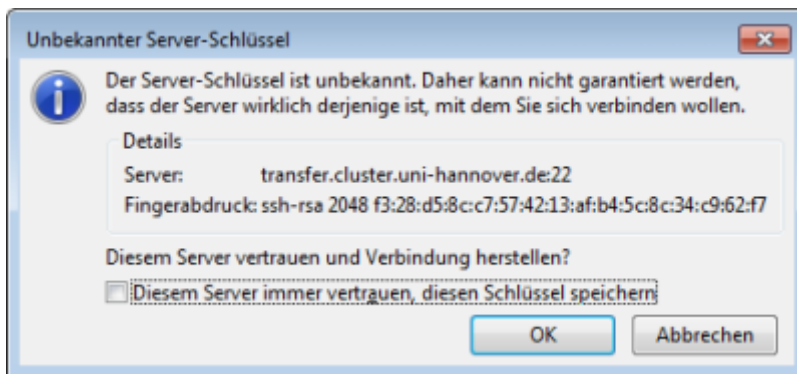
Unbekannter Server-Schlüssel

Der Server-Schlüssel ist unbekannt. Daher kann nicht garantiert werden, dass der Server wirklich derjenige ist, mit dem Sie sich verbinden wollen.

Details

Server: transfer.cluster.uni-hannover.de:22

Fingerabdruck: ssh-rsa 2048 f3:28:d5:8c:c7:57:42:13:af:b4:5c:8c:34:c9:62:f7

Diesem Server vertrauen und Verbindung herstellen?

Diesem Server immer vertrauen, diesen Schlüssel speichern

OK

Abbrechen